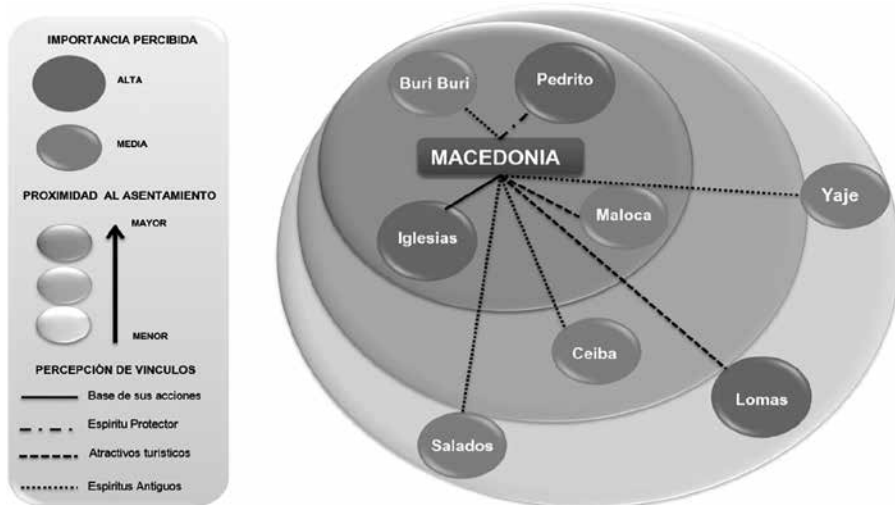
IMPORTANCIA PERCIBIDA

ALTA

MEDIA

PROXIMIDAD AL ASENTAMIENTO

MAYOR

MENOR

PERCEPCIÓN DE VINCULOS

Base de sus acciones

Espiritu Protector

Atractivos turisticos

Espiritus Antiguos

Buri Buri

Pedrito

MACEDONIA

Yaje

Maloca

Iglesias

Ceiba

Lomas

Salados